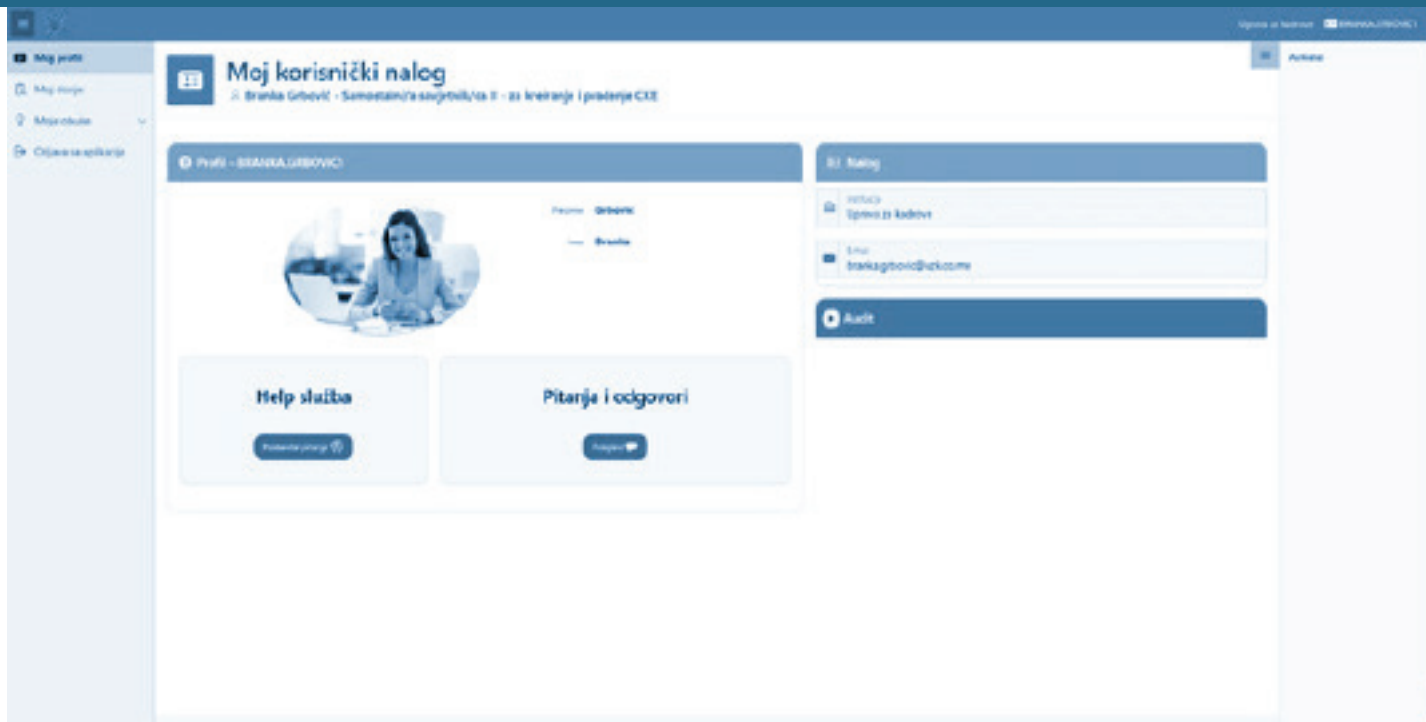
Uprava za kadrove BRANKA.GRBOVIC

Moj profil
Moj dosije
Moje obuke
Odjava sa aplikacije

Moj korisnički nalog
Branka Grbović - Samostalni/a savjetnik/ca II - za kreiranje i praćenje CXE

Profil - BRANKA.GRBOVIC

Prezime Grbović
Ime Branka

Help služba
Postavite pitanje

Pitanja i odgovori
Pregled

Nalog
Institucija
Uprava za kadrove
Email
branka.grbovic@uzk.co.me

Audit

Activne